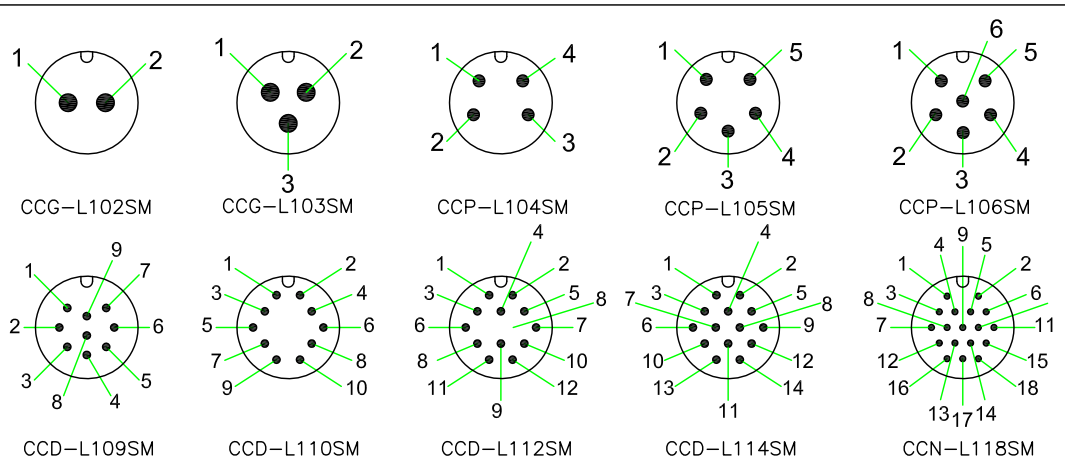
1 2
CCG–L102SM

1 2 3
CCG–L103SM

1 4 2 3
CCP–L104SM

1 5 2 3 4
CCP–L105SM

1 6 5 2 3 4
CCP–L106SM

9 1 7 2 6 3 5 8 4
CCD–L109SM

1 2 3 4 5 6 7 8 9 10
CCD–L110SM

4 1 2 3 5 8 6 7 8 10 11 12 9
CCD–L112SM

4 1 2 7 3 5 8 6 9 10 12 13 14 11
CCD–L114SM

9 4 5 1 2 8 3 6 7 11 12 15 16 18 13 17 14
CCN–L118SM